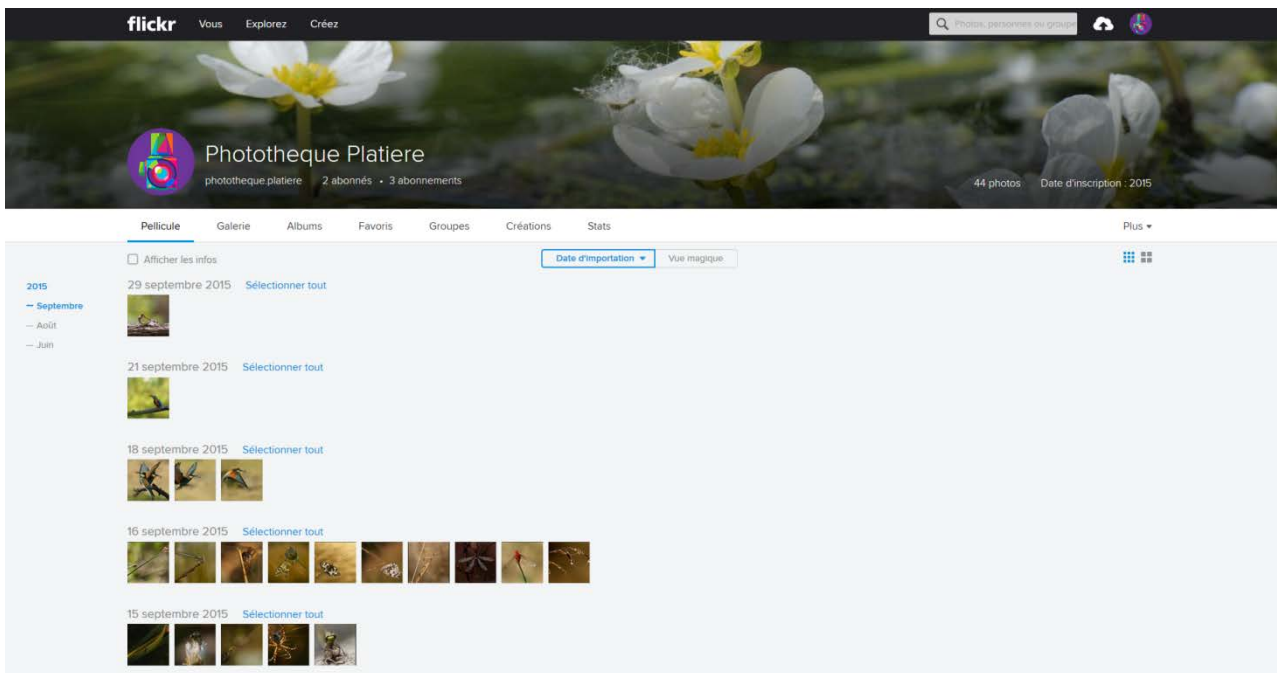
flickr Vous Explorez Créez

Photos, personnes ou groupe

Phototheque Platiere

phototheque.platiere 2 abonnés • 3 abonnements

44 photos Date d'inscription : 2015

Pellicule Galerie Albums Favoris Groupes Créations Stats Plus ▾

Afficher les infos

Date d'importation ▾ Vue magique

2015
— Septembre
— Août
— Juin

29 septembre 2015 Sélectionner tout

21 septembre 2015 Sélectionner tout

18 septembre 2015 Sélectionner tout

16 septembre 2015 Sélectionner tout

15 septembre 2015 Sélectionner tout